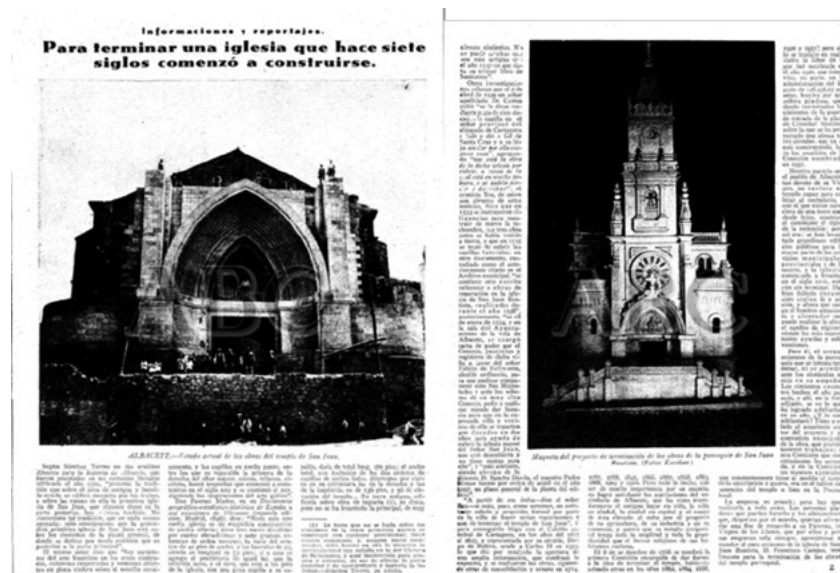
Informaciones y reportajes.

Para terminar una iglesia que hace siete siglos comenzó a construirse.

ALBACETE.—Estado actual de las obras del templo de San Juan.

Maqueta del proyecto de terminación de las obras de la parroquia de San Juan Bautista. (Fotos Escobar.)

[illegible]